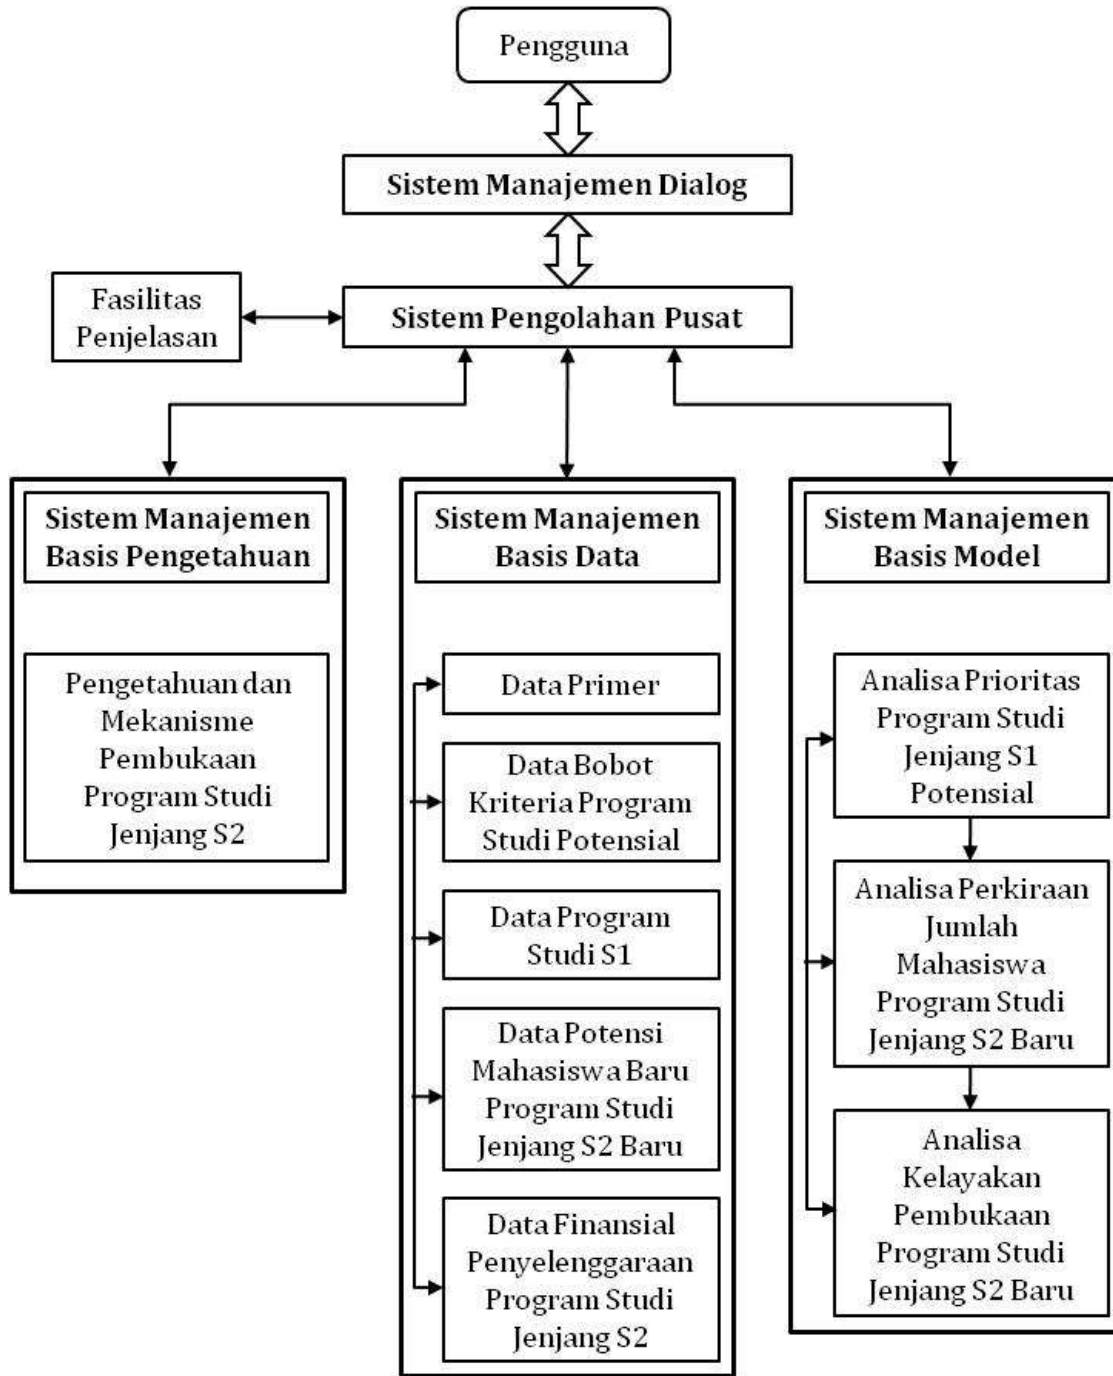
Pengguna

Sistem Manajemen Dialog

Fasilitas Penjelasan

Sistem Pengolahan Pusat

Sistem Manajemen Basis Pengetahuan

Pengetahuan dan Mekanisme Pembukaan Program Studi Jenjang S2

Sistem Manajemen Basis Data

Data Primer

Data Bobot Kriteria Program Studi Potensial

Data Program Studi S1

Data Potensi Mahasiswa Baru Program Studi Jenjang S2 Baru

Data Finansial Penyelenggaraan Program Studi Jenjang S2

Sistem Manajemen Basis Model

Analisa Prioritas Program Studi Jenjang S1 Potensial

Analisa Perkiraan Jumlah Mahasiswa Program Studi Jenjang S2 Baru

Analisa Kelayakan Pembukaan Program Studi Jenjang S2 Baru